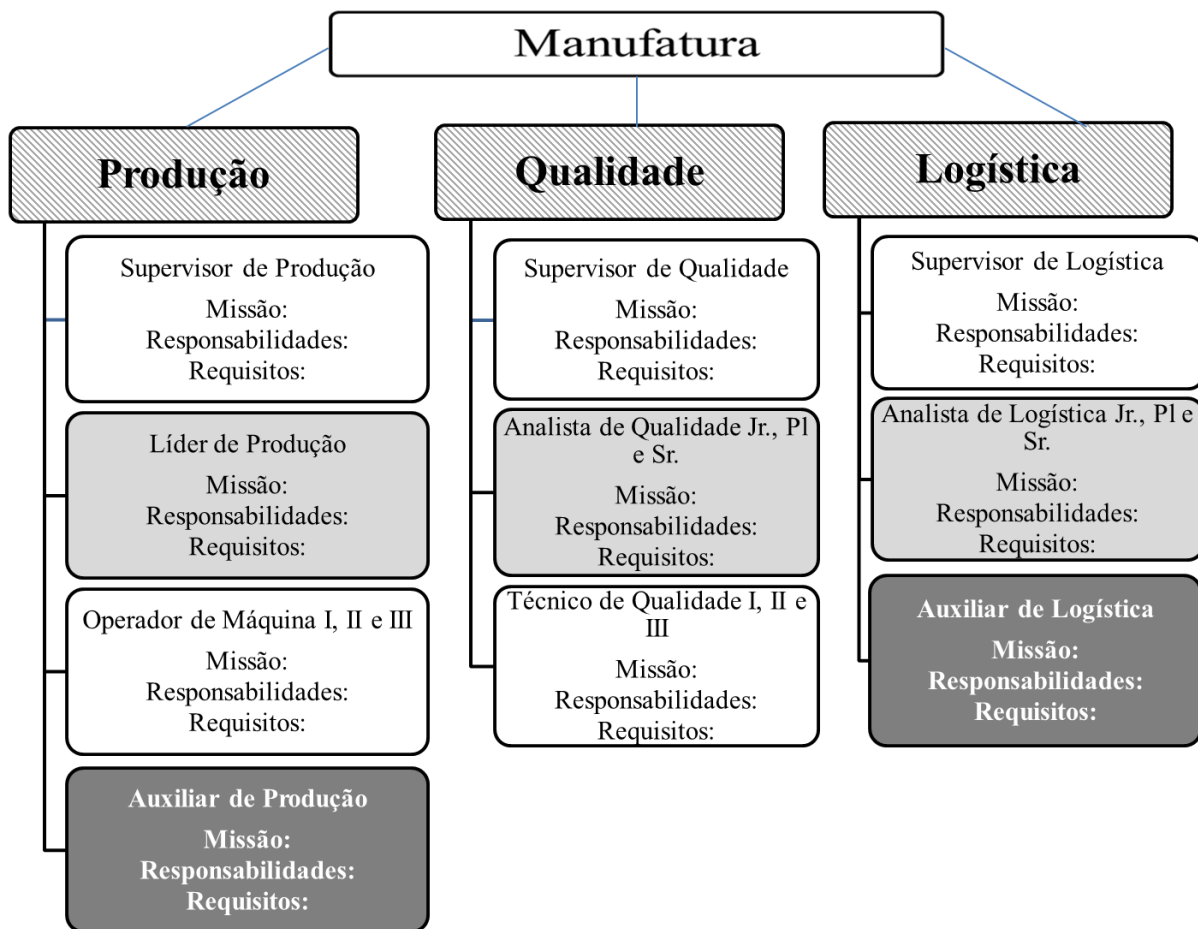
Manufatura

Produção

Supervisor de Produção
Missão:
Responsabilidades:
Requisitos:

Líder de Produção
Missão:
Responsabilidades:
Requisitos:

Operador de Máquina I, II e III
Missão:
Responsabilidades:
Requisitos:

Auxiliar de Produção
Missão:
Responsabilidades:
Requisitos:

Qualidade

Supervisor de Qualidade
Missão:
Responsabilidades:
Requisitos:

Analista de Qualidade Jr., Pl e Sr.
Missão:
Responsabilidades:
Requisitos:

Técnico de Qualidade I, II e III
Missão:
Responsabilidades:
Requisitos:

Logística

Supervisor de Logística
Missão:
Responsabilidades:
Requisitos:

Analista de Logística Jr., Pl e Sr.
Missão:
Responsabilidades:
Requisitos:

Auxiliar de Logística
Missão:
Responsabilidades:
Requisitos: